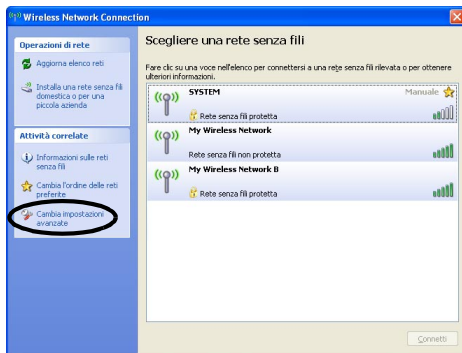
Wireless Network Connection

Operazioni di rete

Aggiorna elenco reti

Installa una rete senza fili domestica o per una piccola azienda

Attività correlate

Informazioni sulle reti senza fili

Cambia l'ordine delle reti preferite

Cambia impostazioni avanzate

Scegliere una rete senza fili

Fare clic su una voce nell'elenco per connettersi a una rete senza fili rilevata o per ottenere ulteriori informazioni.

SYSTEM
Manuale
Rete senza fili protetta

My Wireless Network
Rete senza fili non protetta

My Wireless Network B
Rete senza fili protetta

Connetti